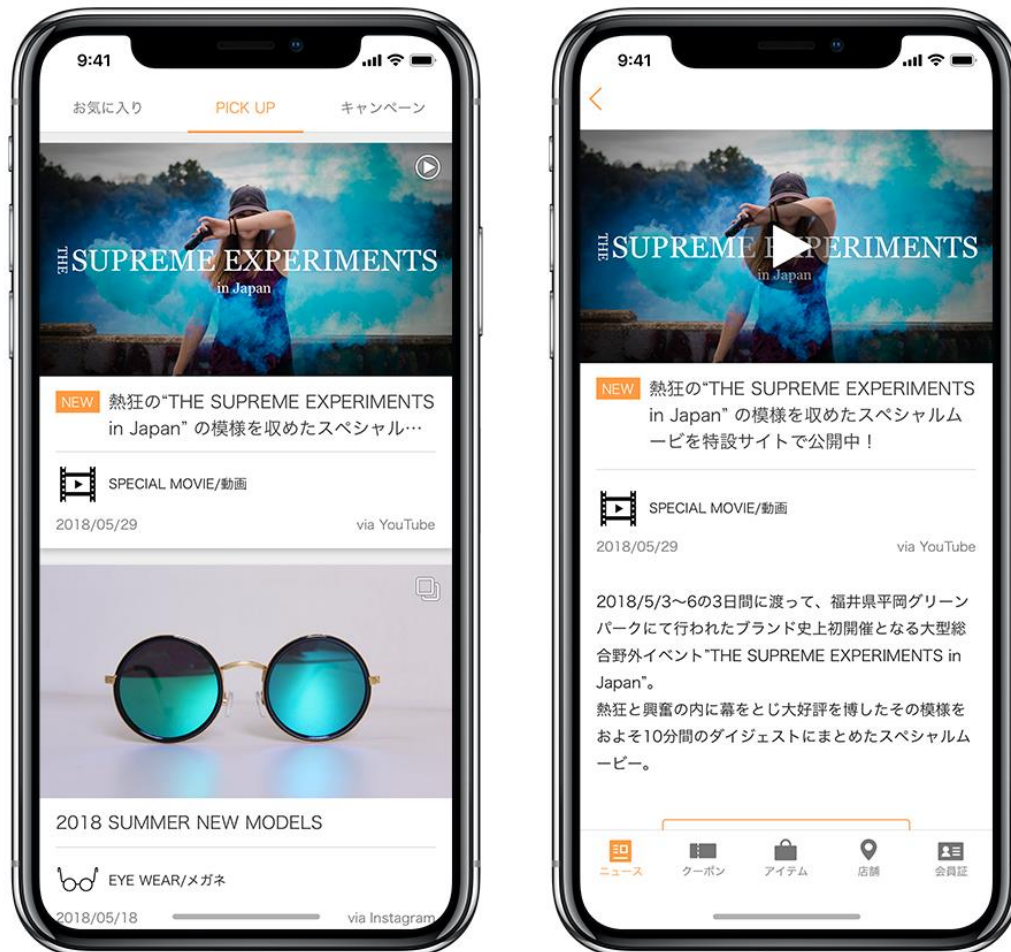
9:41

お気に入り PICK UP キャンペーン

THE SUPREME EXPERIMENTS
in Japan

NEW 熱狂の"THE SUPREME EXPERIMENTS in Japan" の模様を収めたスペシャル…

SPECIAL MOVIE/動画

2018/05/29 via YouTube

2018 SUMMER NEW MODELS

EYE WEAR/メガネ

2018/05/18 via Instagram

9:41

THE SUPREME E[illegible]PERIMENTS
in Japan

NEW 熱狂の"THE SUPREME EXPERIMENTS in Japan" の模様を収めたスペシャルムービーを特設サイトで公開中！

SPECIAL MOVIE/動画

2018/05/29 via YouTube

2018/5/3〜6の3日間に渡って、福井県平岡グリーンパークにて行われたブランド史上初開催となる大型総合野外イベント"THE SUPREME EXPERIMENTS in Japan"。
熱狂と興奮の内に幕をとじ大好評を博したその模様をおよそ10分間のダイジェストにまとめたスペシャルムービー。

ニュース クーポン アイテム 店舗 会員証